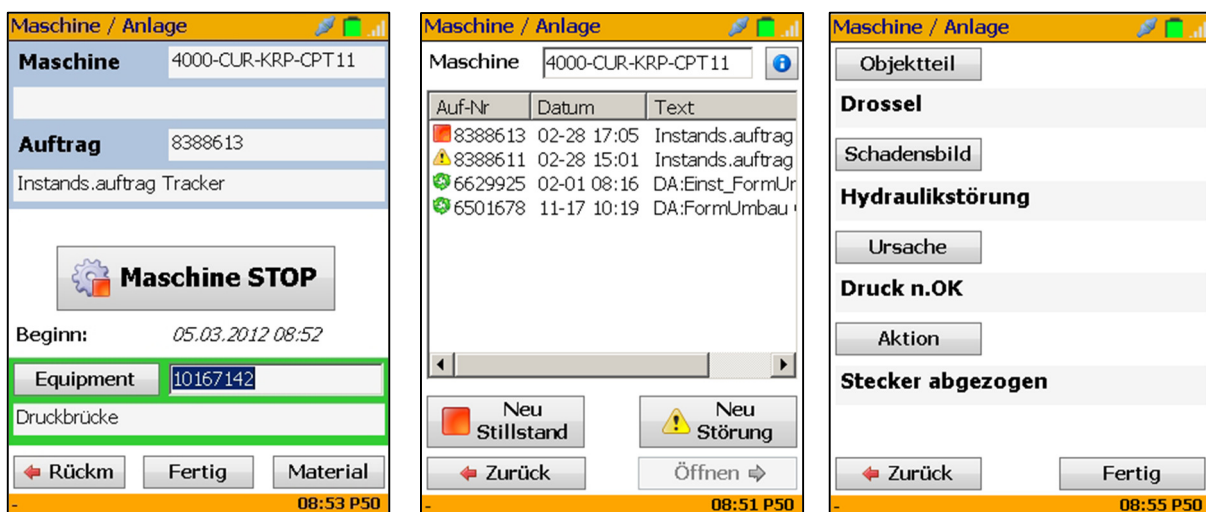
Maschine / Anlage

Maschine 4000-CUR-KRP-CPT11

Auftrag 8388613

Instands.auftrag Tracker

Maschine STOP

Beginn: 05.03.2012 08:52

Equipment 10167142

Druckbrücke

Rückm Fertig Material

- 08:53 P50

Maschine / Anlage

Maschine 4000-CUR-KRP-CPT11

| Auf-Nr | Datum | Text |
|---|---|---|
| 8388613 | 02-28 17:05 | Instands.auftrag |
| 8388611 | 02-28 15:01 | Instands.auftrag |
| 6629925 | 02-01 08:16 | DA:Einst_FormUr |
| 6501678 | 11-17 10:19 | DA:FormUmbau |

Neu Stillstand

Neu Störung

Zurück

Öffnen

- 08:51 P50

Maschine / Anlage

Objektteil

Drossel

Schadensbild

Hydraulikstörung

Ursache

Druck n.OK

Aktion

Stecker abgezogen

Zurück Fertig

- 08:55 P50